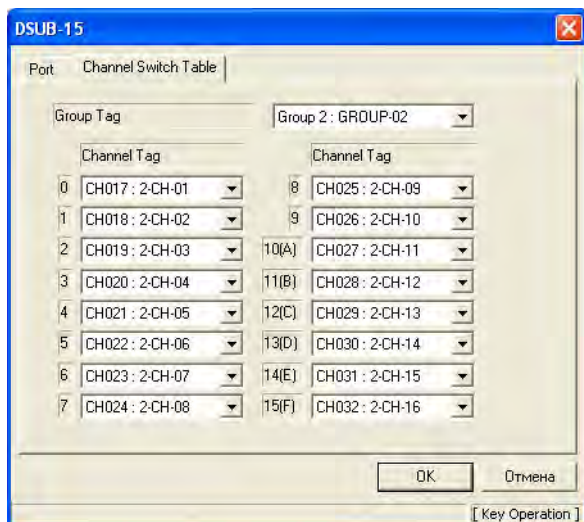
DSUB-15

Port Channel Switch Table

Group Tag Group 2 : GROUP-02

Channel Tag

0 CH017 : 2-CH-01
1 CH018 : 2-CH-02
2 CH019 : 2-CH-03
3 CH020 : 2-CH-04
4 CH021 : 2-CH-05
5 CH022 : 2-CH-06
6 CH023 : 2-CH-07
7 CH024 : 2-CH-08

Channel Tag

8 CH025 : 2-CH-09
9 CH026 : 2-CH-10
10(A) CH027 : 2-CH-11
11(B) CH028 : 2-CH-12
12(C) CH029 : 2-CH-13
13(D) CH030 : 2-CH-14
14(E) CH031 : 2-CH-15
15(F) CH032 : 2-CH-16

OK Отмена

[ Key Operation ]